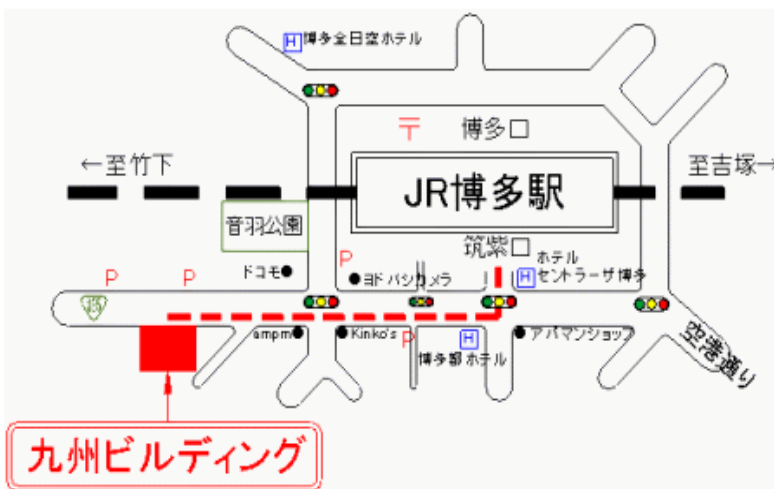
H 博多全日空ホテル

〒 博多口

←至竹下

JR博多駅

至吉塚→

音羽公園

筑紫口

ホテル

P

P

ドコモ

P

ヨドバシカメラ

H セントラーザ博多

385

ampm

Kinko's

P

H

アパマンショップ

空港通り

博多都ホテル

九州ビルディング